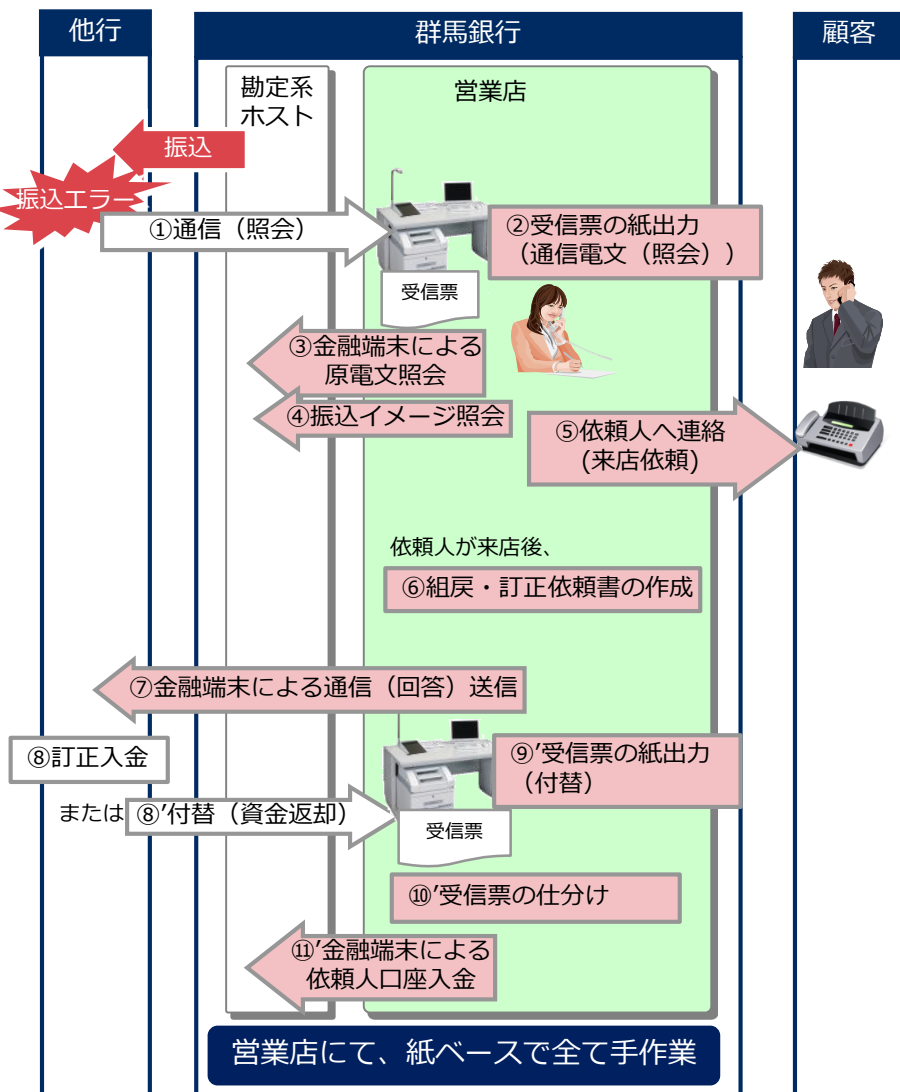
他行

群馬銀行

顧客

勘定系ホスト

営業店

振込

振込エラー

①通信（照会）

②受信票の紙出力（通信電文（照会））

受信票

③金融端末による原電文照会

④振込イメージ照会

⑤依頼人へ連絡(来店依頼)

依頼人が来店後、

⑥組戻・訂正依頼書の作成

⑦金融端末による通信（回答）送信

⑧訂正入金

⑨'受信票の紙出力（付替）

または ⑧'付替（資金返却）

受信票

⑩'受信票の仕分け

⑪'金融端末による依頼人口座入金

営業店にて、紙ベースで全て手作業